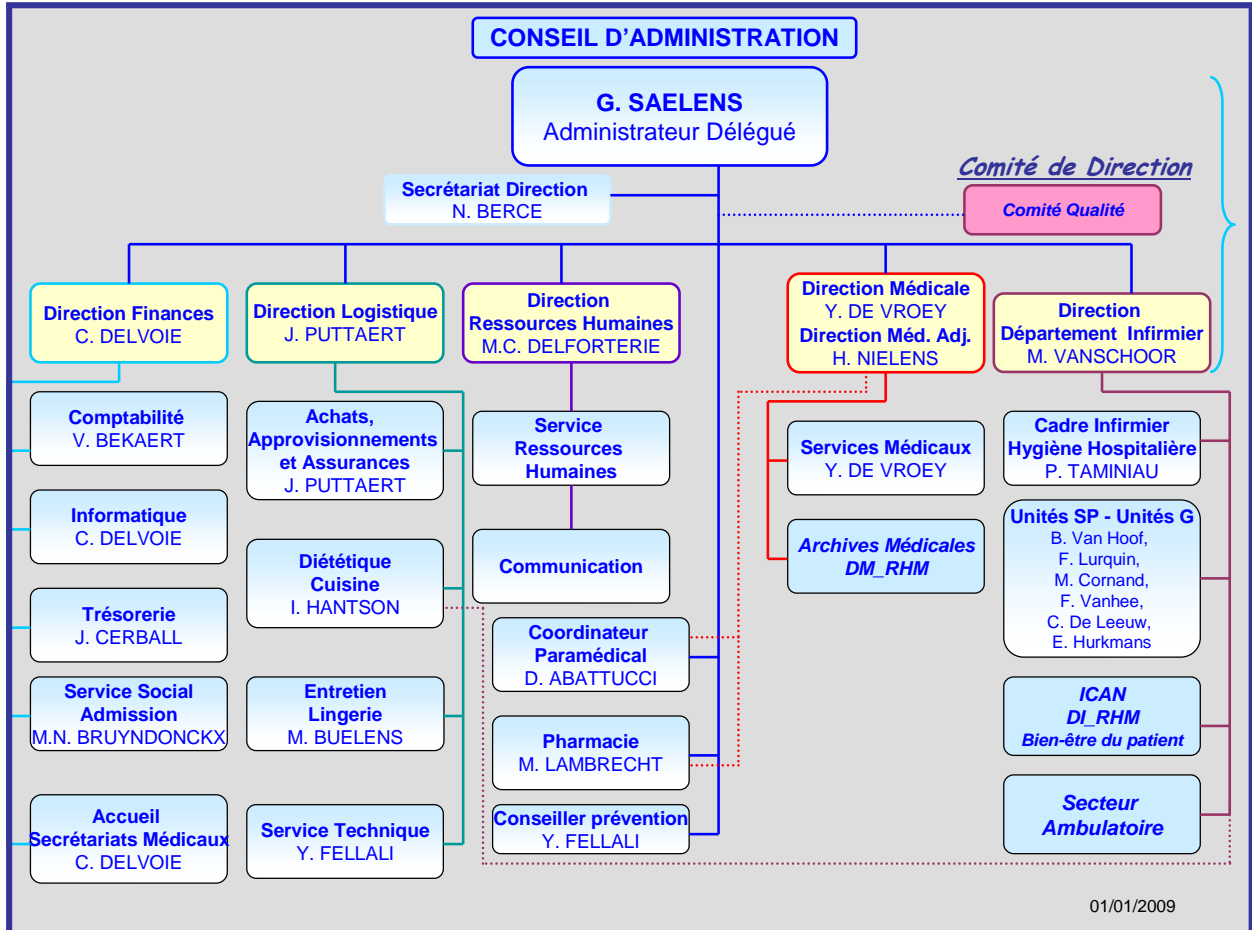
CONSEIL D'ADMINISTRATION

G. SAELENS
Administrateur Délégué

Comité de Direction

Secrétariat Direction
N. BERCE

Comité Qualité

Direction Finances
C. DELVOIE

Direction Logistique
J. PUTTAERT

Direction Ressources Humaines
M.C. DELFORTERIE

Direction Médicale
Y. DE VROEY
Direction Méd. Adj.
H. NIELENS

Direction Département Infirmier
M. VANSCHOOR

Comptabilité
V. BEKAERT

Informatique
C. DELVOIE

Trésorerie
J. CERBALL

Service Social Admission
M.N. BRUYNDONCKX

Accueil Secrétariats Médicaux
C. DELVOIE

Achats, Approvisionnements et Assurances
J. PUTTAERT

Diététique Cuisine
I. HANTSON

Entretien Lingerie
M. BUELENS

Service Technique
Y. FELLALI

Service Ressources Humaines

Communication

Coordinateur Paramédical
D. ABATTUCCI

Pharmacie
M. LAMBRECHT

Conseiller prévention
Y. FELLALI

Services Médicaux
Y. DE VROEY

Archives Médicales
DM_RHM

Cadre Infirmier Hygiène Hospitalière
P. TAMINIAU

Unités SP - Unités G
B. Van Hoof,
F. Lurquin,
M. Cornand,
F. Vanhee,
C. De Leeuw,
E. Hurkmans

ICAN
DI_RHM
Bien-être du patient

Secteur Ambulatoire

01/01/2009